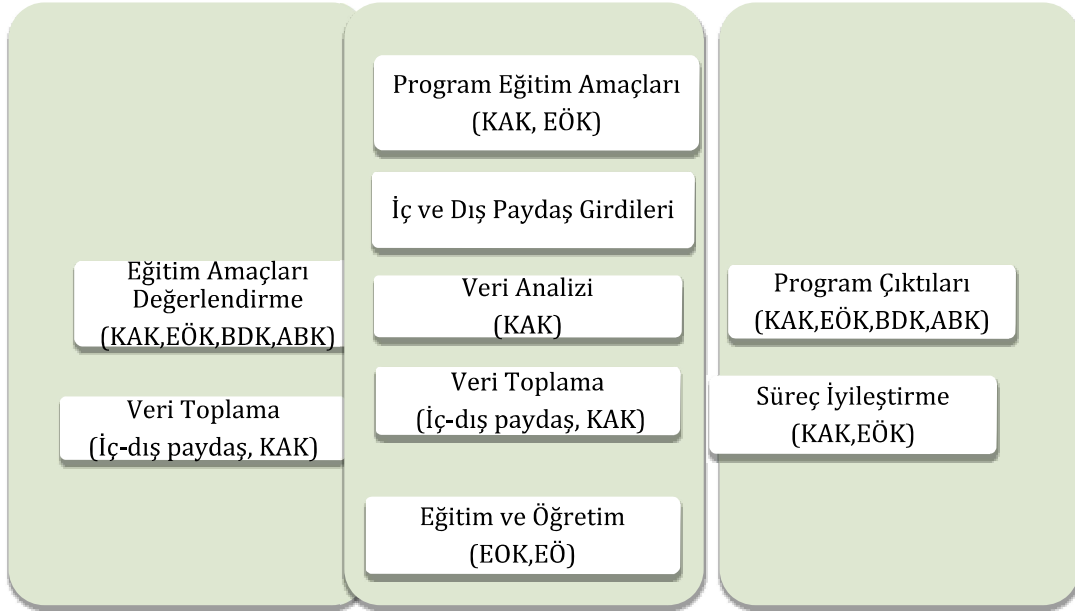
Program Eğitim Amaçları
(KAK, EÖK)

İç ve Dış Paydaş Girdileri

Eğitim Amaçları Değerlendirme
(KAK,EÖK,BDK,ABK)

Veri Analizi
(KAK)

Program Çıktıları
(KAK,EÖK,BDK,ABK)

Veri Toplama
(İç-dış paydaş, KAK)

Veri Toplama
(İç-dış paydaş, KAK)

Süreç İyileştirme
(KAK,EÖK)

Eğitim ve Öğretim
(EOK,EÖ)